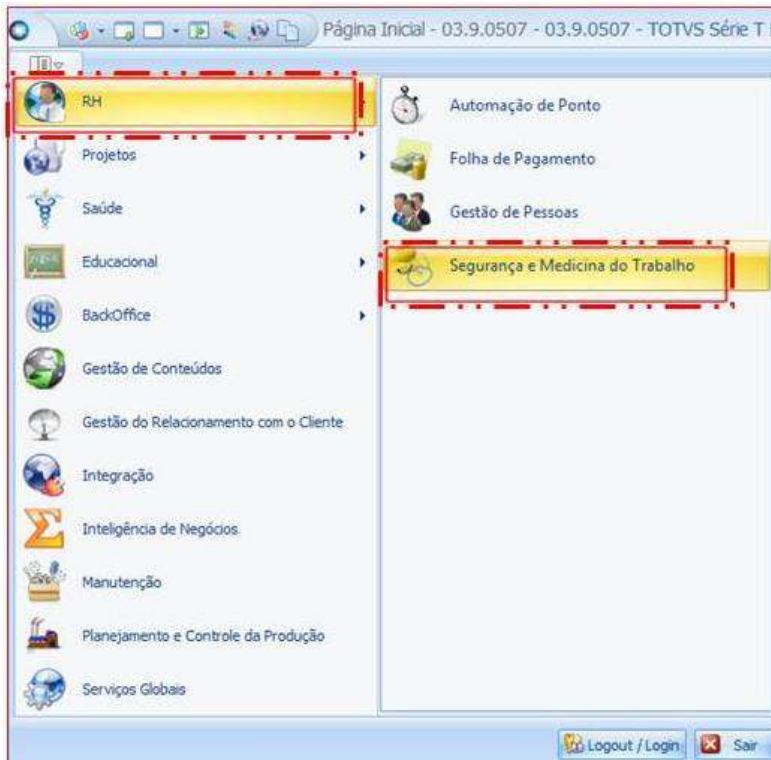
Página Inicial - 03.9.0507 - 03.9.0507 - TOTVS Série T

RH
Projetos
Saúde
Educacional
BackOffice
Gestão de Conteúdos
Gestão do Relacionamento com o Cliente
Integração
Inteligência de Negócios
Manutenção
Planejamento e Controle da Produção
Serviços Globais

Automação de Ponto
Folha de Pagamento
Gestão de Pessoas
Segurança e Medicina do Trabalho

Logout / Login
Sair